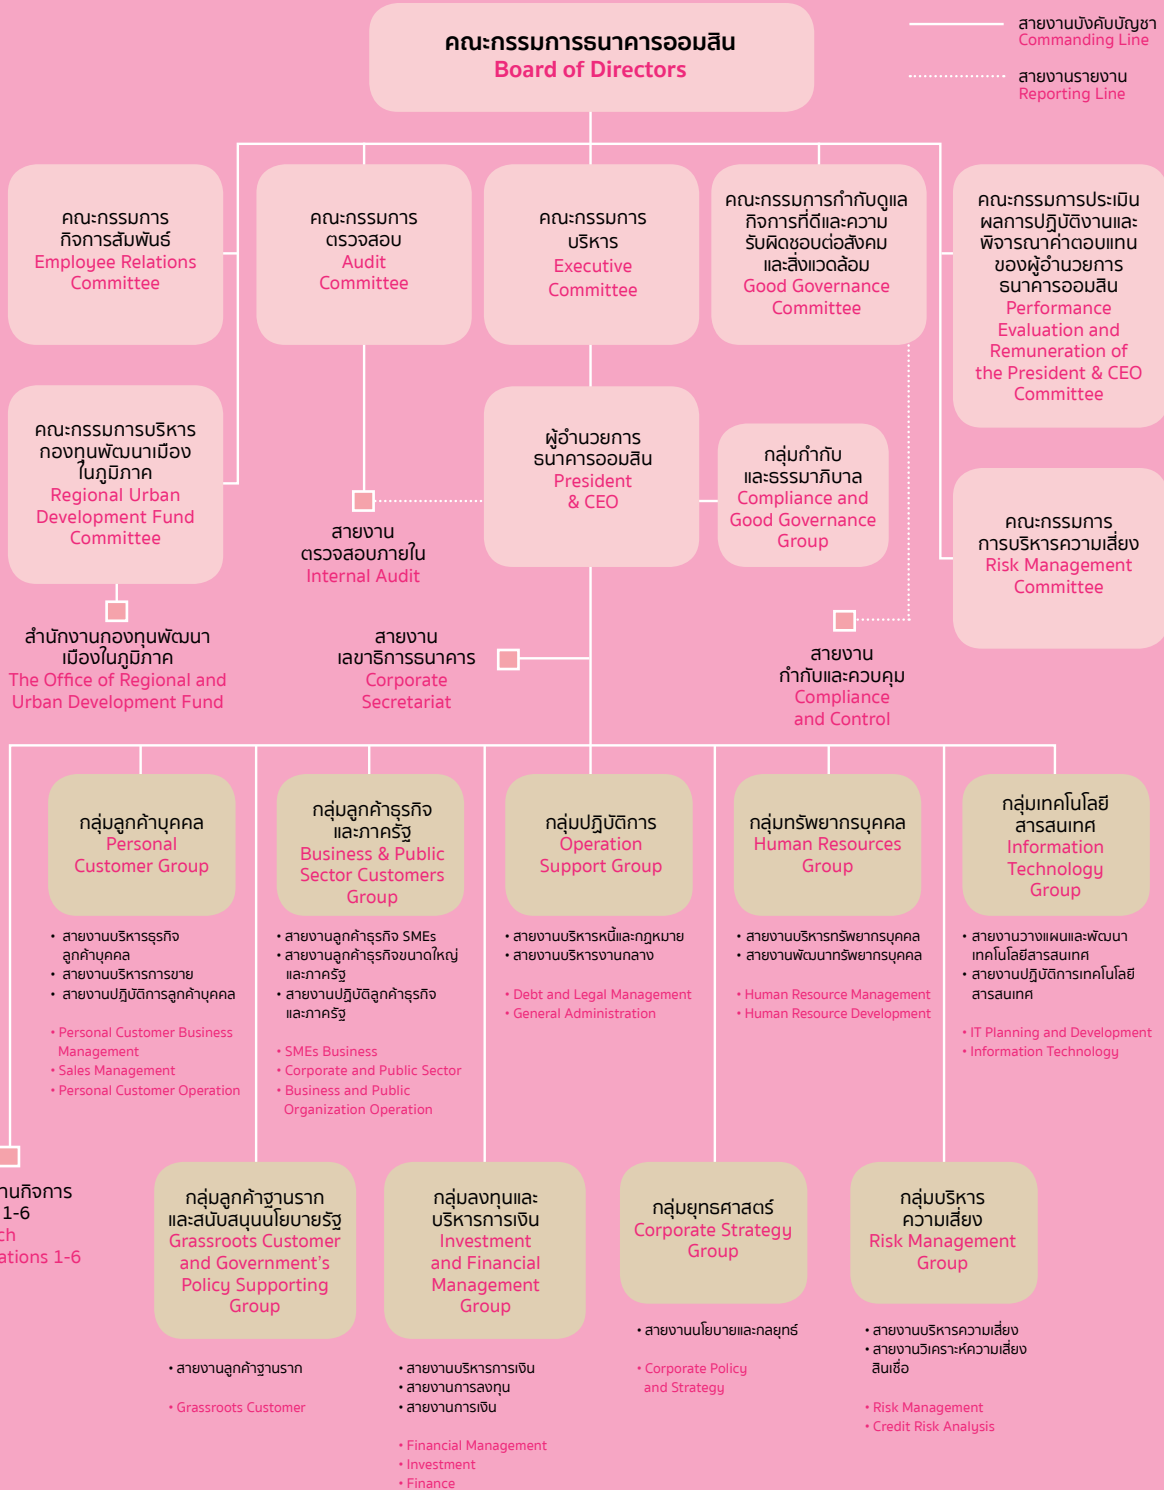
คณะกรรมการธนาคารออมสิน
Board of Directors

สายงานบังคับบัญชา
Commanding Line

สายงานรายงาน
Reporting Line

คณะกรรมการ กิจการสัมพันธ์
Employee Relations Committee

คณะกรรมการ ตรวจสอบ
Audit Committee

คณะกรรมการ บริหาร
Executive Committee

คณะกรรมการกำกับดูแล กิจการที่ดีและความ รับผิดชอบต่อสังคม และสิ่งแวดล้อม
Good Governance Committee

คณะกรรมการประเมิน ผลการปฏิบัติงานและ พิจารณาค่าตอบแทน ของผู้อำนวยการ ธนาคารออมสิน
Performance Evaluation and Remuneration of the President & CEO Committee

คณะกรรมการบริหาร กองทุนพัฒนาเมือง ในภูมิภาค
Regional Urban Development Fund Committee

ผู้อำนวยการ ธนาคารออมสิน
President & CEO

กลุ่มกำกับ และธรรมาภิบาล
Compliance and Good Governance Group

คณะกรรมการ การบริหารความเสี่ยง
Risk Management Committee

สายงาน ตรวจสอบภายใน
Internal Audit

สำนักงานกองทุนพัฒนา เมืองในภูมิภาค
The Office of Regional and Urban Development Fund

สายงาน เลขาธิการธนาคาร
Corporate Secretariat

สายงาน กำกับและควบคุม
Compliance and Control

กลุ่มลูกค้าบุคคล
Personal Customer Group
• สายงานบริหารธุรกิจลูกค้าบุคคล
• สายงานบริหารการขาย
• สายงานปฏิบัติการลูกค้าบุคคล
• Personal Customer Business Management
• Sales Management
• Personal Customer Operation

กลุ่มลูกค้าธุรกิจ และภาครัฐ
Business & Public Sector Customers Group
• สายงานลูกค้าธุรกิจ SMEs
• สายงานลูกค้าธุรกิจขนาดใหญ่และภาครัฐ
• สายงานปฏิบัติลูกค้าธุรกิจและภาครัฐ
• SMEs Business
• Corporate and Public Sector
• Business and Public Organization Operation

กลุ่มปฏิบัติการ
Operation Support Group
• สายงานบริหารหนี้และกฎหมาย
• สายงานบริหารงานกลาง
• Debt and Legal Management
• General Administration

กลุ่มทรัพยากรบุคคล
Human Resources Group
• สายงานบริหารทรัพยากรบุคคล
• สายงานพัฒนาทรัพยากรบุคคล
• Human Resource Management
• Human Resource Development

กลุ่มเทคโนโลยี สารสนเทศ
Information Technology Group
• สายงานวางแผนและพัฒนาเทคโนโลยีสารสนเทศ
• สายงานปฏิบัติการเทคโนโลยีสารสนเทศ
• IT Planning and Development
• Information Technology

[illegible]นกิจการ
1-6
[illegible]ch
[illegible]ations 1-6

กลุ่มลูกค้าฐานราก และสนับสนุนนโยบายรัฐ
Grassroots Customer and Government's Policy Supporting Group
• สายงานลูกค้าฐานราก
• Grassroots Customer

กลุ่มลงทุนและ บริหารการเงิน
Investment and Financial Management Group
• สายงานบริหารการเงิน
• สายงานการลงทุน
• สายงานการเงิน
• Financial Management
• Investment
• Finance

กลุ่มยุทธศาสตร์
Corporate Strategy Group
• สายงานนโยบายและกลยุทธ์
• Corporate Policy and Strategy

กลุ่มบริหาร ความเสี่ยง
Risk Management Group
• สายงานบริหารความเสี่ยง
• สายงานวิเคราะห์ความเสี่ยงสินเชื่อ
• Risk Management
• Credit Risk Analysis